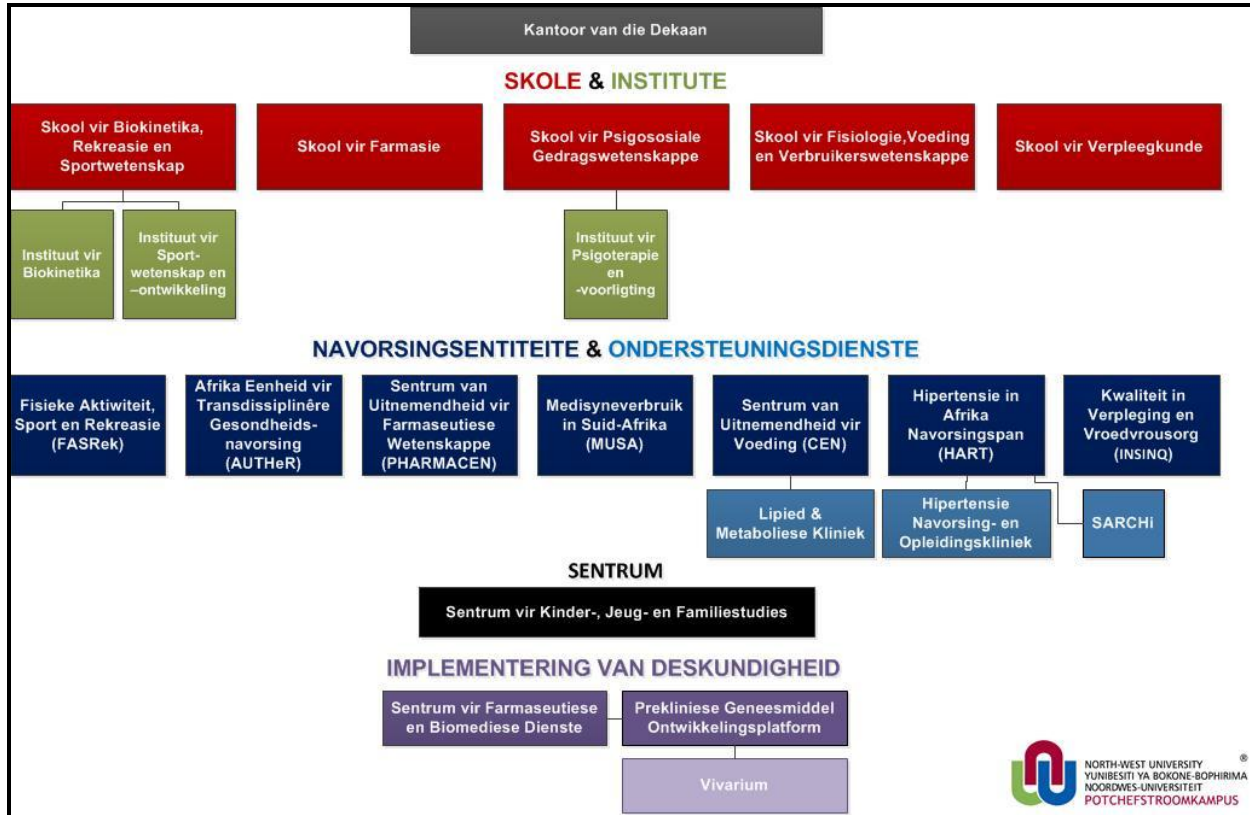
Kantoor van die Dekaan

SKOLE & INSTITUTE

Skool vir Biokinetika, Rekreasie en Sportwetenskap

Skool vir Farmasie

Skool vir Psigososiale Gedragswetenskappe

Skool vir Fisiologie,Voeding en Verbruikerswetenskappe

Skool vir Verpleegkunde

Instituut vir Biokinetika

Instituut vir Sportwetenskap en –ontwikkeling

Instituut vir Psigoterapie en -voorligting

NAVORSINGSENTITEITE & ONDERSTEUNINGSDIENSTE

Fisieke Aktiwiteit, Sport en Rekreasie (FASRek)

Afrika Eenheid vir Transdissiplinêre Gesondheidsnavorsing (AUTHeR)

Sentrum van Uitnemendheid vir Farmaseutiese Wetenskappe (PHARMACEN)

Medisyneverbruik in Suid-Afrika (MUSA)

Sentrum van Uitnemendheid vir Voeding (CEN)

Hipertensie in Afrika Navorsingspan (HART)

Kwaliteit in Verpleging en Vroedvrousorg (INSINQ)

Lipied & Metaboliese Kliniek

Hipertensie Navorsing- en Opleidingskliniek

SARCHi

SENTRUM

Sentrum vir Kinder-, Jeug- en Familiestudies

IMPLEMENTERING VAN DESKUNDIGHEID

Sentrum vir Farmaseutiese en Biomediese Dienste

Prekliniese Geneesmiddel Ontwikkelingsplatform

Vivarium

NORTH-WEST UNIVERSITY
YUNIBESITI YA BOKONE-BOPHIRIMA
NOORDWES-UNIVERSITEIT
POTCHEFSTROOMKAMPUS
®